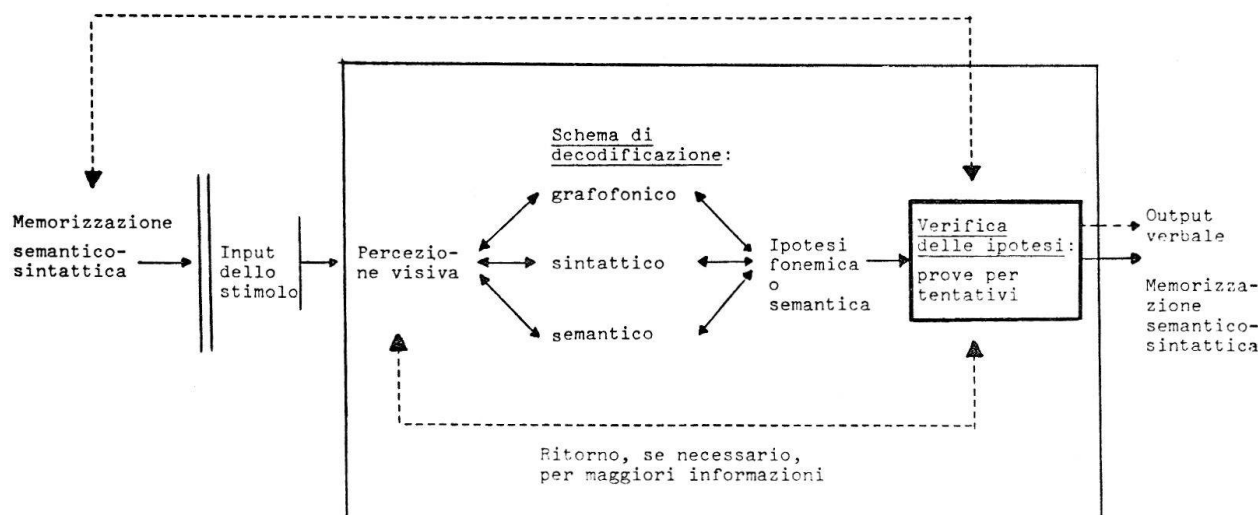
Memorizzazione semantico-sintattica

Input dello stimolo

Percezione visiva

Schema di decodificazione:

grafofonico

sintattico

semantico

Ipotesi fonemica o semantica

Verifica delle ipotesi:

prove per tentativi

Output verbale

Memorizzazione semantico-sintattica

Ritorno, se necessario, per maggiori informazioni